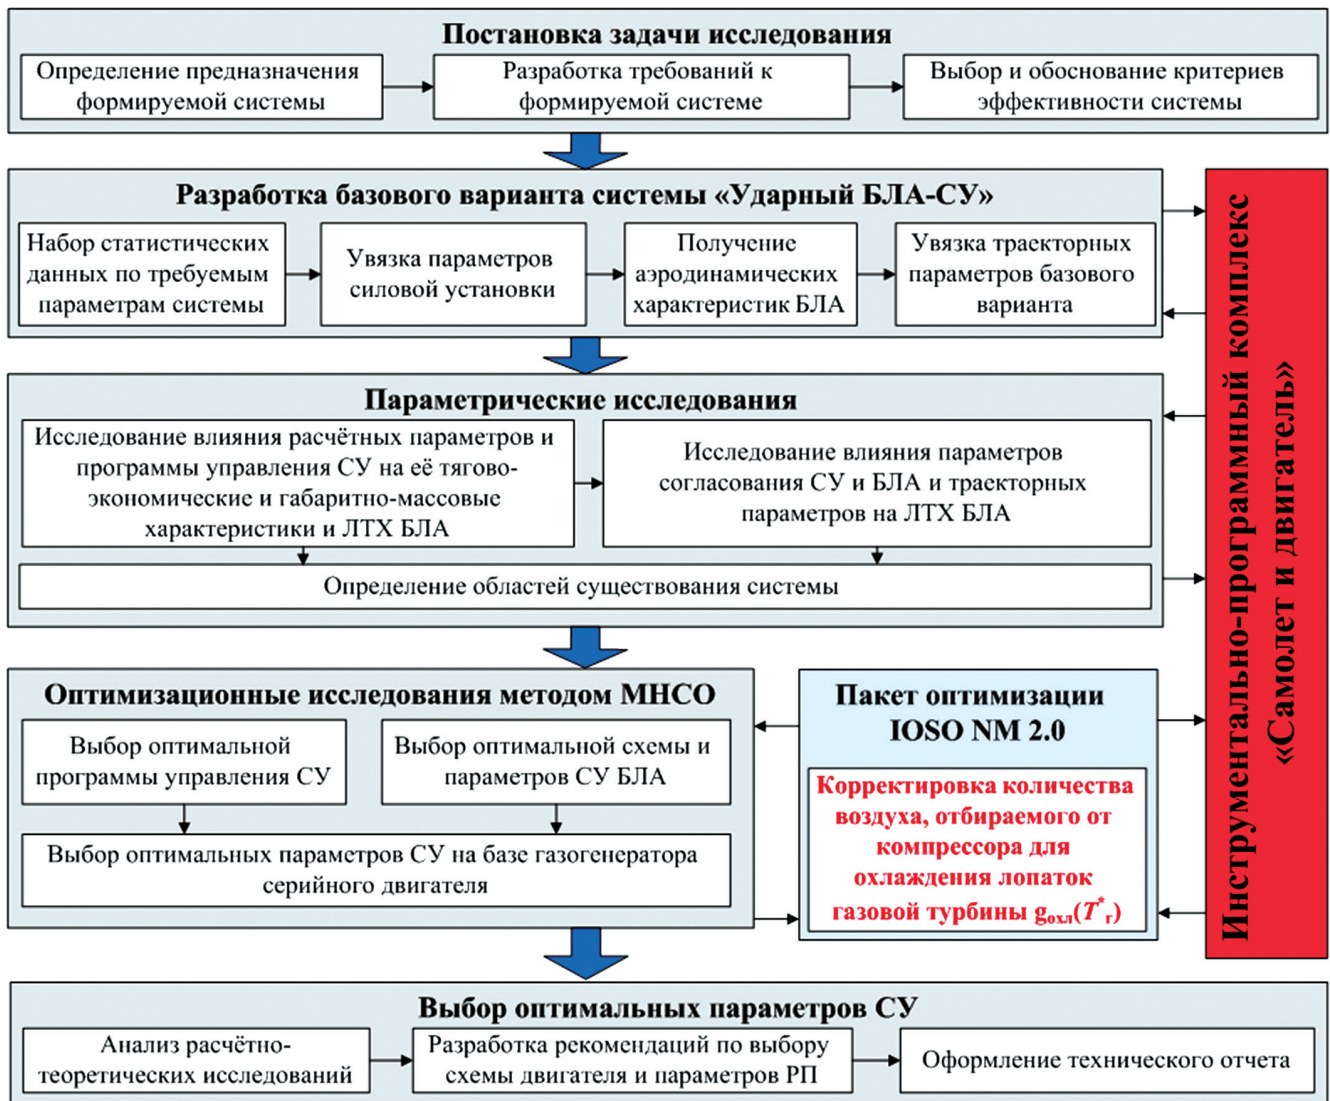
Постановка задачи исследования

Определение предназначения формируемой системы

Разработка требований к формируемой системе

Выбор и обоснование критериев эффективности системы

Разработка базового варианта системы «Ударный БЛА-СУ»

Набор статистических данных по требуемым параметрам системы

Увязка параметров силовой установки

Получение аэродинамических характеристик БЛА

Увязка траекторных параметров базового варианта

Параметрические исследования

Исследование влияния расчётных параметров и программы управления СУ на её тягово-экономические и габаритно-массовые характеристики и ЛТХ БЛА

Исследование влияния параметров согласования СУ и БЛА и траекторных параметров на ЛТХ БЛА

Определение областей существования системы

Оптимизационные исследования методом МНСО

Выбор оптимальной программы управления СУ

Выбор оптимальной схемы и параметров СУ БЛА

Выбор оптимальных параметров СУ на базе газогенератора серийного двигателя

Пакет оптимизации IOSO NM 2.0

Корректировка количества воздуха, отбираемого от компрессора для охлаждения лопаток газовой турбины $g_{охл}(T^*_г)$

Инструментально-программный комплекс «Самолет и двигатель»

Выбор оптимальных параметров СУ

Анализ расчётно-теоретических исследований

Разработка рекомендаций по выбору схемы двигателя и параметров РП

Оформление технического отчета